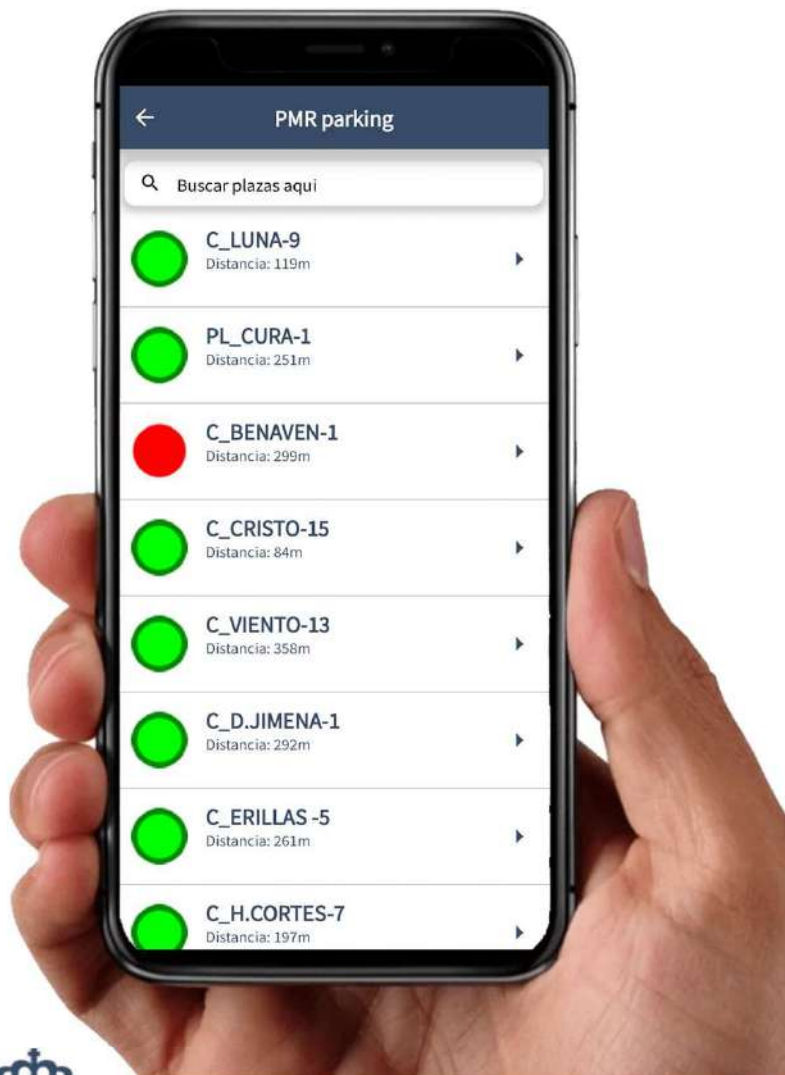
PMR parking

Buscar plazas aqui

C_LUNA-9
Distancia: 119m

PL_CURA-1
Distancia: 251m

C_BENAVEN-1
Distancia: 299m

C_CRISTO-15
Distancia: 84m

C_VIENTO-13
Distancia: 358m

C_D.JIMENA-1
Distancia: 292m

C_ERILLAS -5
Distancia: 261m

C_H.CORTES-7
Distancia: 197m